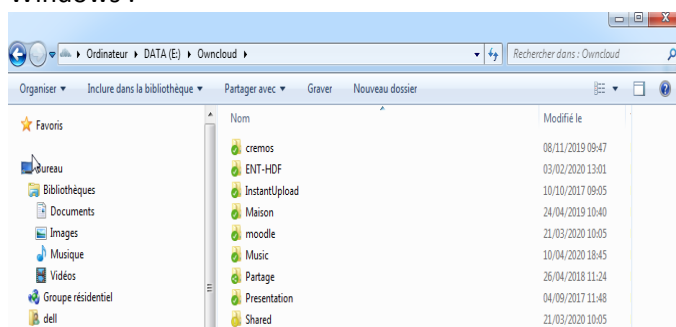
Windows :

Ordinateur ▸ DATA (E:) ▸ Owncloud ▸

Rechercher dans : Owncloud

Organiser ▾ Inclure dans la bibliothèque ▾ Partager avec ▾ Graver Nouveau dossier

Favoris

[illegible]ureau

Bibliothèques

Documents

Images

Musique

Vidéos

Groupe résidentiel

dell

| Nom | Modifié le |
|---|---|
| cremos | 08/11/2019 09:47 |
| ENT-HDF | 03/02/2020 13:01 |
| InstantUpload | 10/10/2017 09:05 |
| Maison | 24/04/2019 10:40 |
| moodle | 21/03/2020 10:05 |
| Music | 10/04/2020 18:45 |
| Partage | 26/04/2018 11:24 |
| Presentation | 04/09/2017 11:48 |
| Shared | 21/03/2020 10:05 |